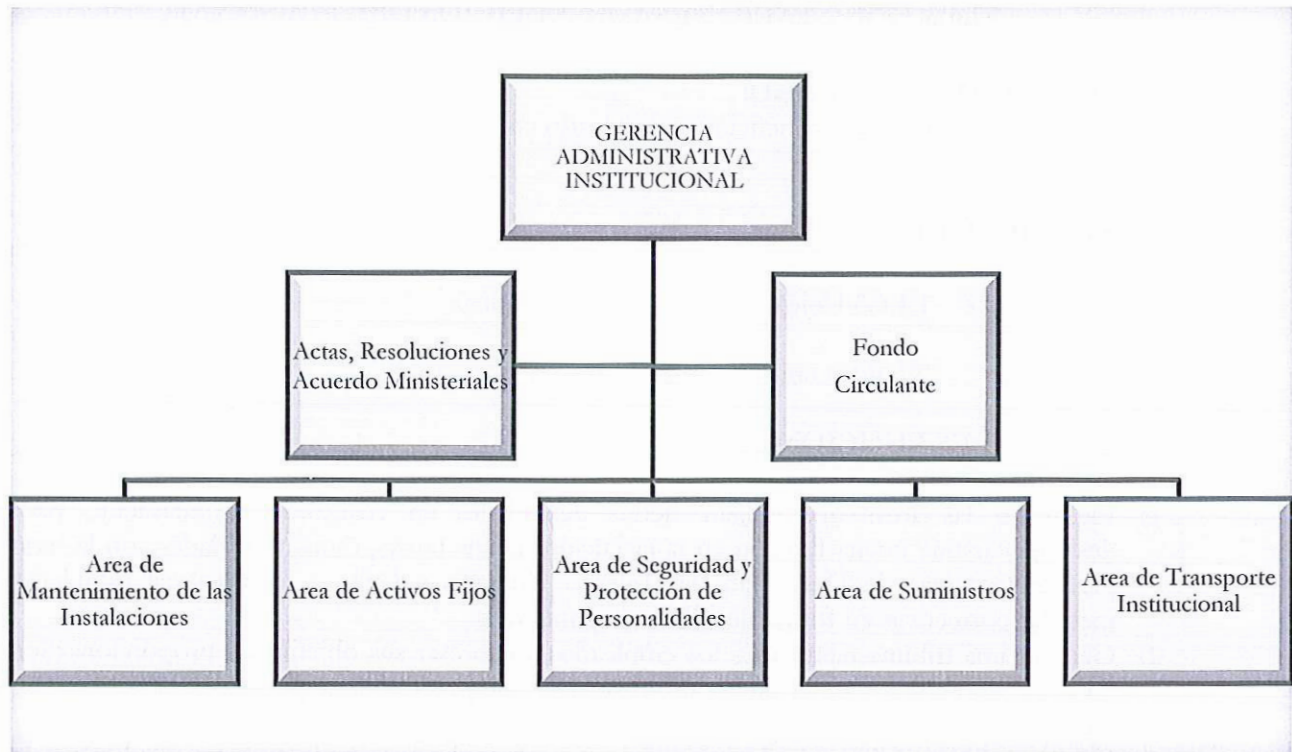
GERENCIA ADMINISTRATIVA INSTITUCIONAL

Actas, Resoluciones y Acuerdo Ministeriales

Fondo Circulante

Area de Mantenimiento de las Instalaciones

Area de Activos Fijos

Area de Seguridad y Protección de Personalidades

Area de Suministros

Area de Transporte Institucional